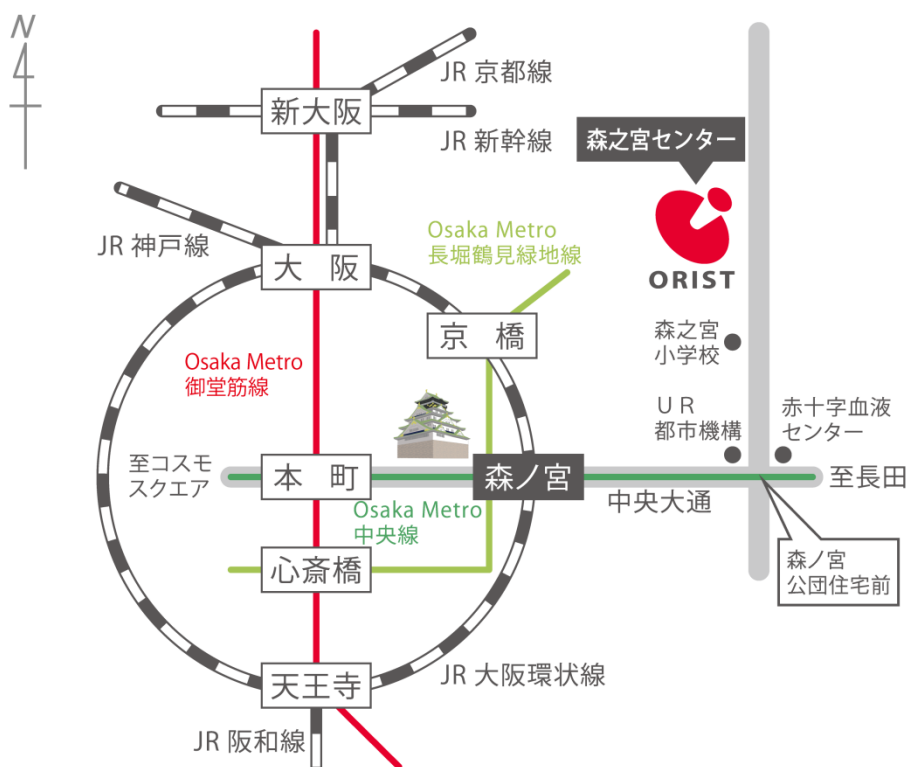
N

JR 京都線

新大阪

JR 新幹線

森之宮センター

ORIST

JR 神戸線

大 阪

Osaka Metro
長堀鶴見緑地線

京 橋

森之宮
小学校

Osaka Metro
御堂筋線

UR
都市機構

赤十字血液
センター

至コスモ
スクエア

本 町

森ノ宮

至長田

中央大通

Osaka Metro
中央線

森ノ宮
公団住宅前

心斎橋

天王寺

JR 大阪環状線

JR 阪和線